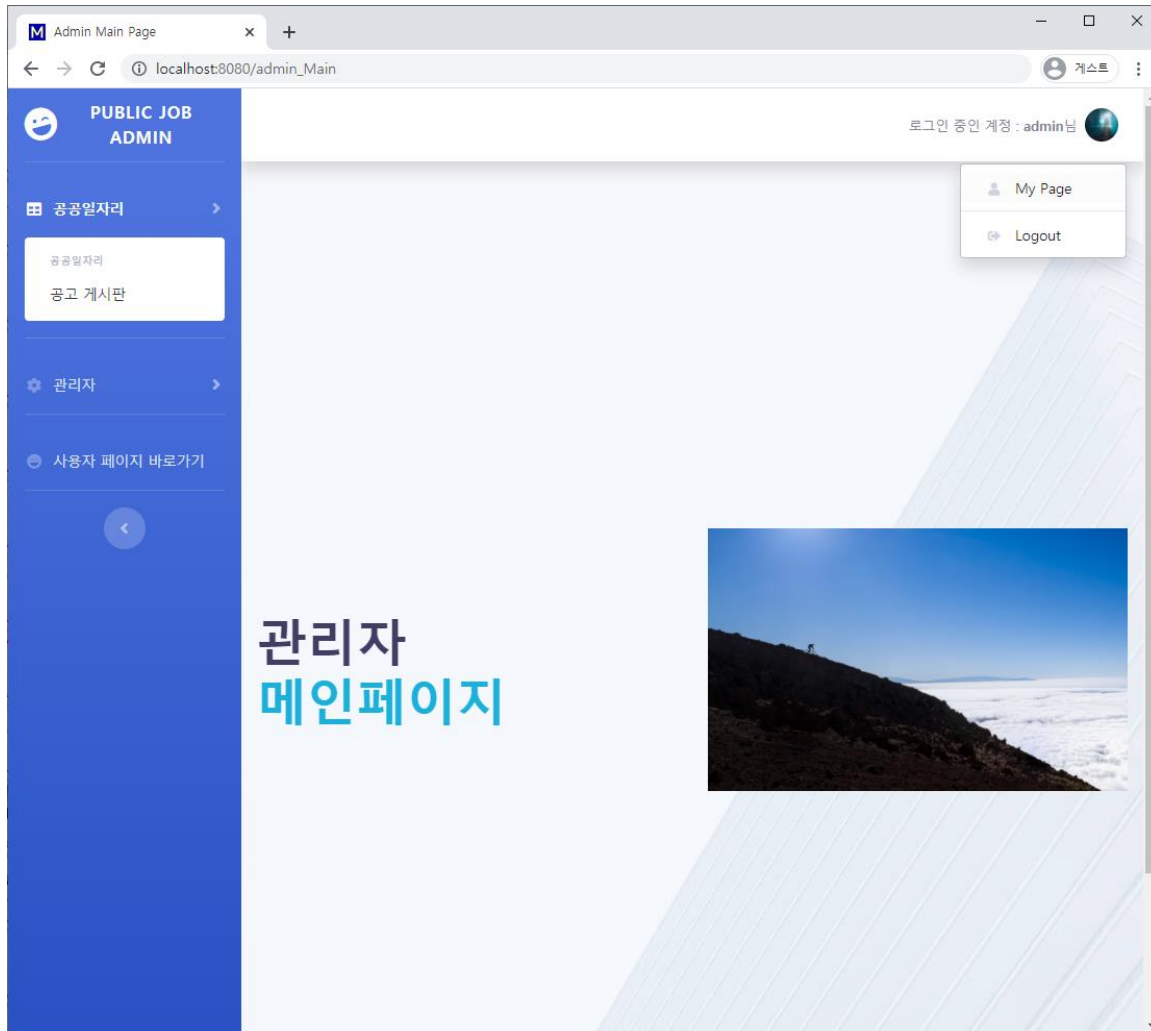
M Admin Main Page
localhost:8080/admin_Main
게스트

PUBLIC JOB ADMIN

공공일자리

공공일자리

공고 게시판

관리자

사용자 페이지 바로가기

로그인 중인 계정 : admin님

My Page

Logout

관리자
메인페이지